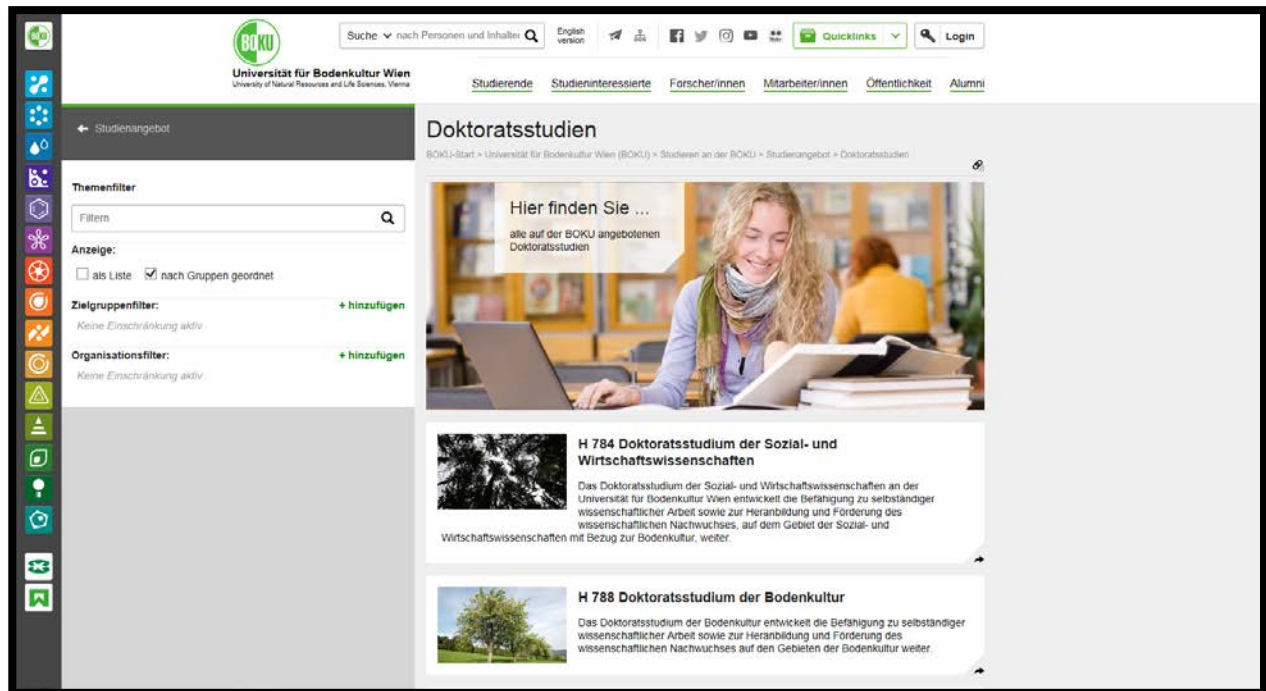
BOKU

Universität für Bodenkultur Wien
University of Natural Resources and Life Sciences, Vienna

Suche nach Personen und Inhalten

English version

Quicklinks

Login

Studierende Studieninteressierte Forscher/innen Mitarbeiter/innen Öffentlichkeit Alumni

← Studienangebot

Themenfilter

Filtern

Anzeige:

als Liste nach Gruppen geordnet

Zielgruppenfilter: + hinzufügen

Keine Einschränkung aktiv

Organisationsfilter: + hinzufügen

Keine Einschränkung aktiv

Doktoratsstudien

BOKU-Start > Universität für Bodenkultur Wien (BOKU) > Studieren an der BOKU > Studienangebot > Doktoratsstudien

Hier finden Sie ...

alle auf der BOKU angebotenen Doktoratsstudien

H 784 Doktoratsstudium der Sozial- und Wirtschaftswissenschaften

Das Doktoratsstudium der Sozial- und Wirtschaftswissenschaften an der Universität für Bodenkultur Wien entwickelt die Befähigung zu selbständiger wissenschaftlicher Arbeit sowie zur Heranbildung und Förderung des wissenschaftlichen Nachwuchses, auf dem Gebiet der Sozial- und Wirtschaftswissenschaften mit Bezug zur Bodenkultur, weiter.

H 788 Doktoratsstudium der Bodenkultur

Das Doktoratsstudium der Bodenkultur entwickelt die Befähigung zu selbständiger wissenschaftlicher Arbeit sowie zur Heranbildung und Förderung des wissenschaftlichen Nachwuchses auf den Gebieten der Bodenkultur weiter.